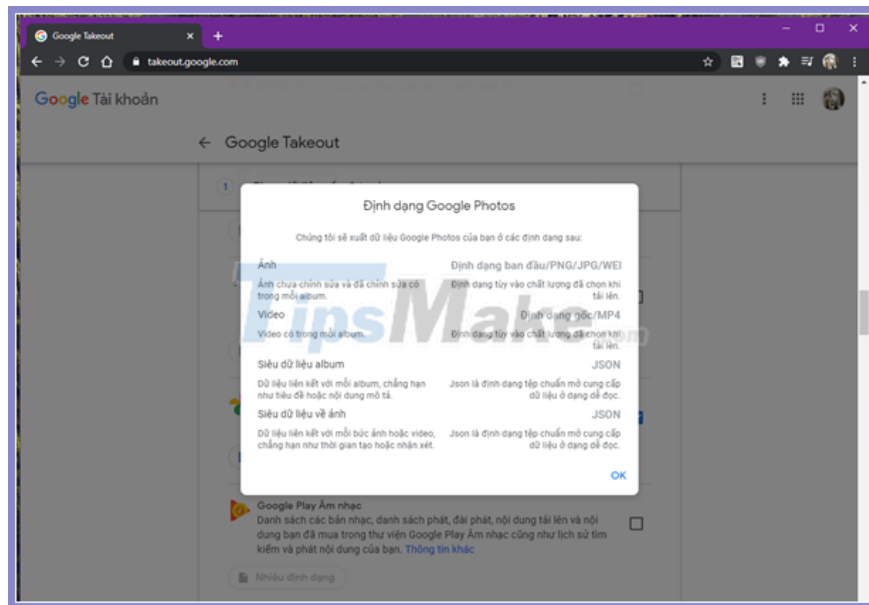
Google Takeout

takeout.google.com

Google Tài khoản

← Google Takeout

Định dạng Google Photos

Chúng tôi sẽ xuất dữ liệu Google Photos của bạn ở các định dạng sau:

Ảnh
Ảnh chưa chỉnh sửa và đã chỉnh sửa có trong mỗi album.

Định dạng ban đầu/PNG/JPG/WEI
Định dạng tùy vào chất lượng đã chọn khi tải lên.

Video
Video có trong mỗi album.

Định dạng gốc/MP4
Định dạng tùy vào chất lượng đã chọn khi tải lên.

Siêu dữ liệu album
Dữ liệu liên kết với mỗi album, chẳng hạn như tiêu đề hoặc nội dung mô tả.

JSON
Json là định dạng tệp chuẩn mở cung cấp dữ liệu ở dạng dễ đọc.

Siêu dữ liệu về ảnh
Dữ liệu liên kết với mỗi bức ảnh hoặc video, chẳng hạn như thời gian tạo hoặc nhận xét.

JSON
Json là định dạng tệp chuẩn mở cung cấp dữ liệu ở dạng dễ đọc.

OK

Google Play Âm nhạc
Danh sách các bản nhạc, danh sách phát, đài phát, nội dung tải lên và nội dung bạn đã mua trong thư viện Google Play Âm nhạc cũng như lịch sử tìm kiếm và phát nội dung của bạn. Thông tin khác

Nhiều định dạng

TipsMake